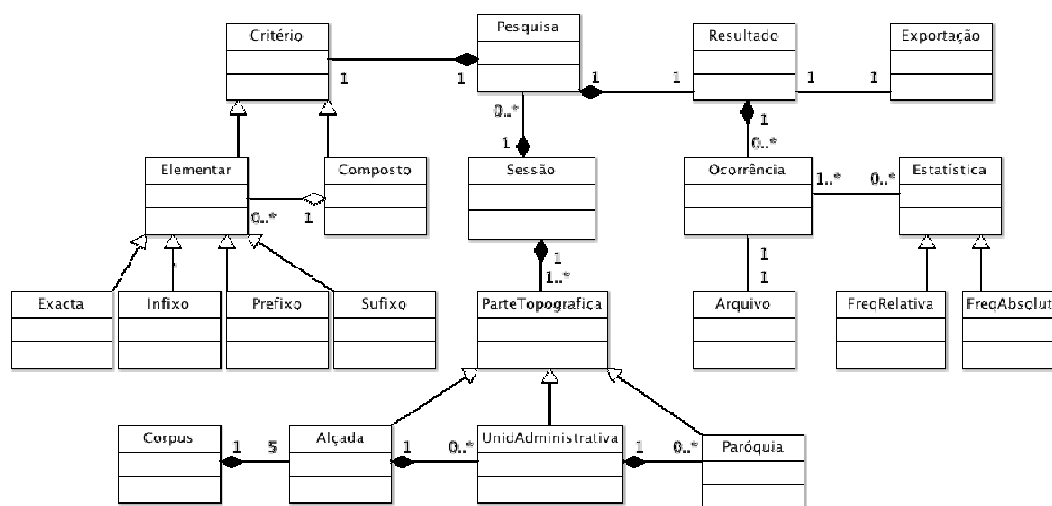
Critério
Pesquisa
Resultado
Exportação
1
1
1
1
1
1
0..*
1
1
0..*
Elementar
Composto
0..*
1
Sessão
Ocorrência
1..*
0..*
Estatística
1
1..*
1
1
Exacta
Infixo
Prefixo
Sufixo
ParteTopografica
Arquivo
FreqRelativa
FreqAbsolut
Corpus
1
5
Alçada
1
0..*
UnidAdministrativa
1
0..*
Paróquia